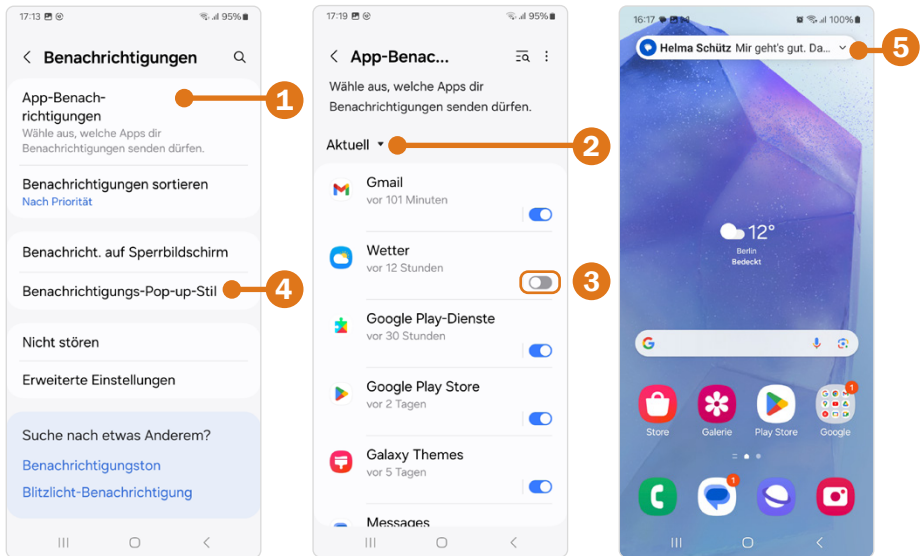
17:13 95%

Benachrichtigungen

App-Benachrichtigungen
Wähle aus, welche Apps dir Benachrichtigungen senden dürfen.

1

Benachrichtigungen sortieren
Nach Priorität

Benachricht. auf Sperrbildschirm

Benachrichtigungs-Pop-up-Stil

4

Nicht stören

Erweiterte Einstellungen

Suche nach etwas Anderem?

Benachrichtigungston

Blitzlicht-Benachrichtigung

17:19 95%

App-Benac...

Wähle aus, welche Apps dir Benachrichtigungen senden dürfen.

Aktuell

2

Gmail
vor 101 Minuten

Wetter
vor 12 Stunden

3

Google Play-Dienste
vor 30 Stunden

Google Play Store
vor 2 Tagen

Galaxy Themes
vor 5 Tagen

Messages

16:17 100%

Helma Schütz Mir geht's gut. Da...

5

12°
Berlin
Bedeckt

1

Store Galerie Play Store Google

1